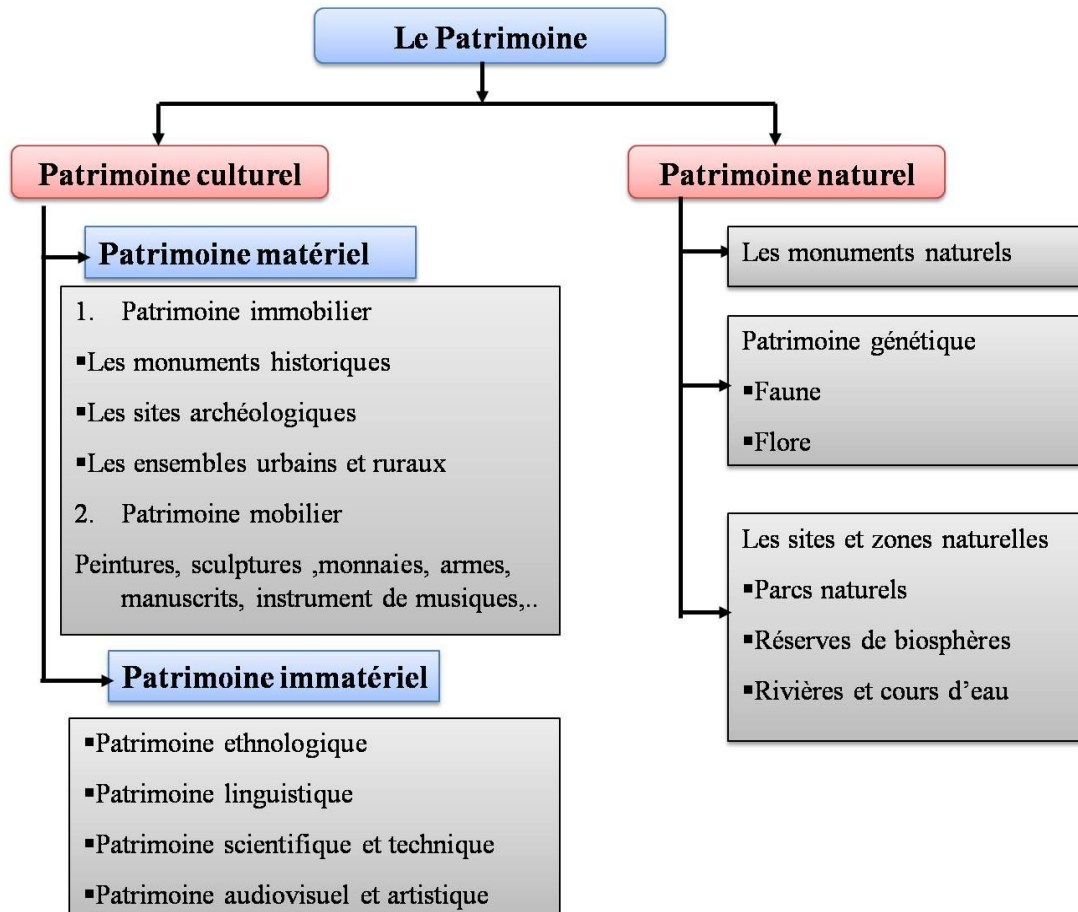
Le Patrimoine

Patrimoine culturel

Patrimoine matériel

1. Patrimoine immobilier

▪Les monuments historiques

▪Les sites archéologiques

▪Les ensembles urbains et ruraux

2. Patrimoine mobilier

Peintures, sculptures ,monnaies, armes, manuscrits, instrument de musiques,..

Patrimoine immatériel

▪Patrimoine ethnologique

▪Patrimoine linguistique

▪Patrimoine scientifique et technique

▪Patrimoine audiovisuel et artistique

Patrimoine naturel

Les monuments naturels

Patrimoine génétique

▪Faune

▪Flore

Les sites et zones naturelles

▪Parcs naturels

▪Réserves de biosphères

▪Rivières et cours d'eau